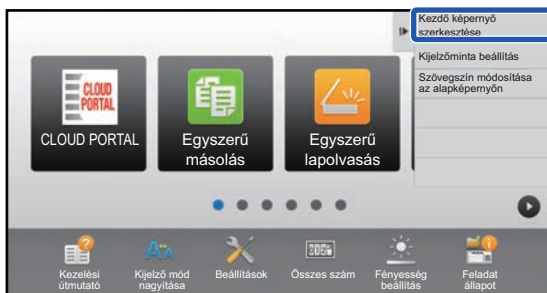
Kezdő képernyő szerkesztése

Kijelzőminta beállítás

Szövegszín módosítása az alapképernyőn

CLOUD PORTAL

CLOUD PORTAL

Egyszerű másolás

Egyszerű lapolvasás

Kezelési útmutató

Kijelző mód nagyítása

Beállítások

Összes szám

Fényesség beállítás

Feladat állapot